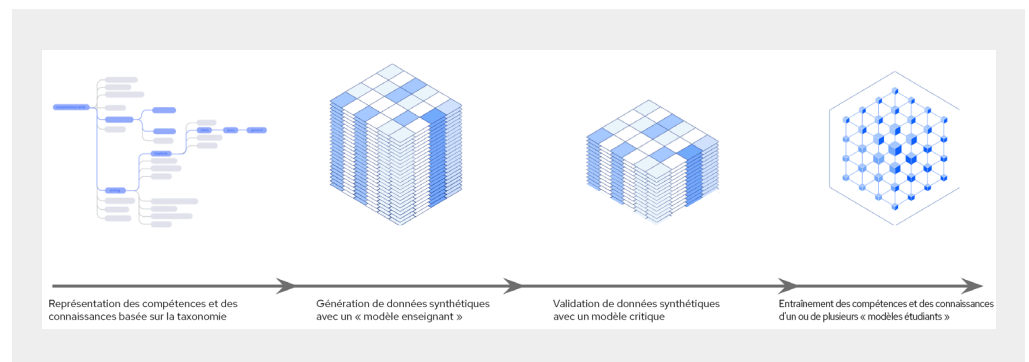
Représentation des compétences et des connaissances basée sur la taxonomie

Génération de données synthétiques avec un « modèle enseignant »

Validation de données synthétiques avec un modèle critique

Entraînement des compétences et des connaissances d'un ou de plusieurs « modèles étudiants »